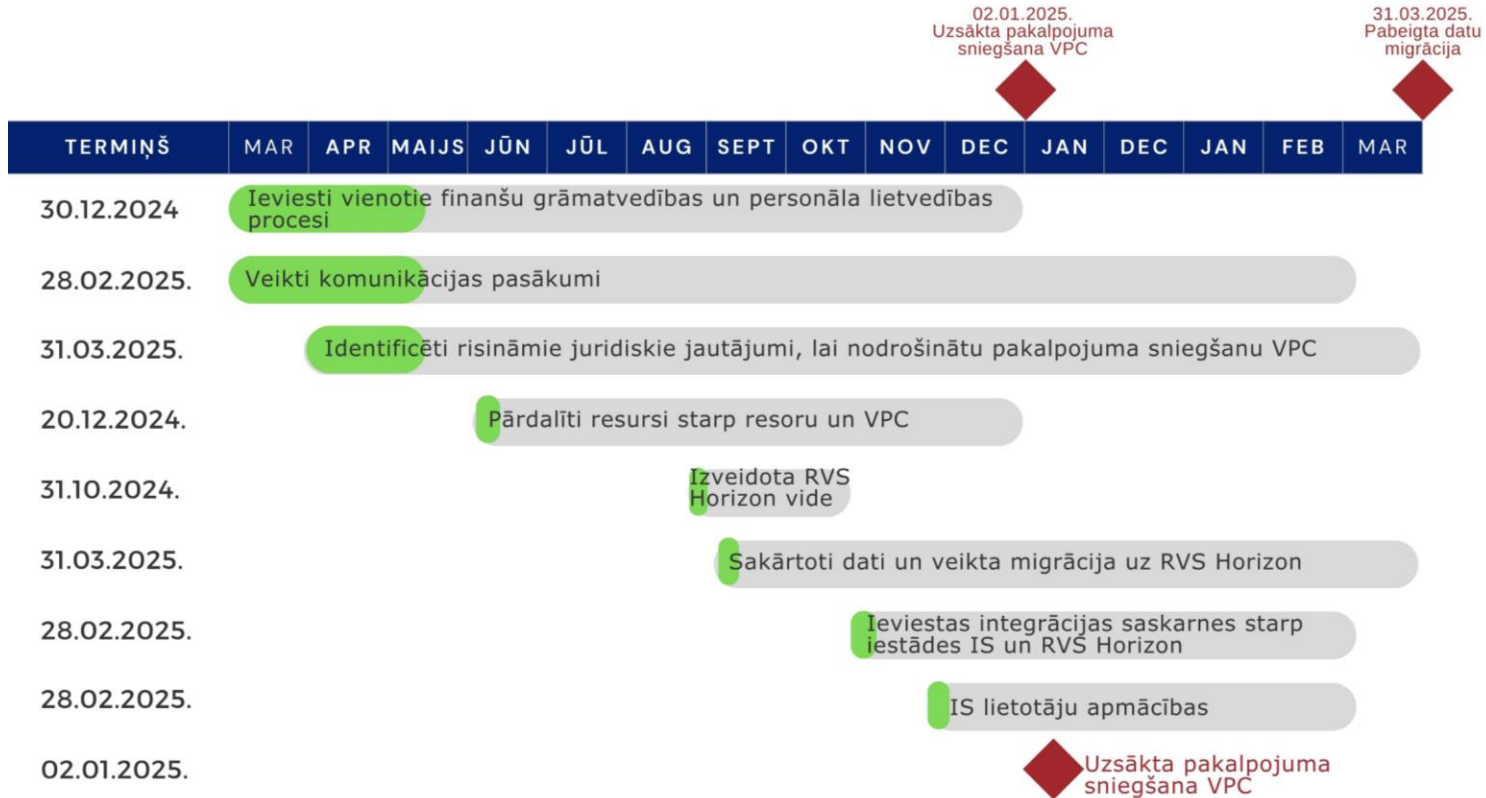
02.01.2025.
Uzsākta pakalpojuma sniegšana VPC

31.03.2025.
Pabeigta datu migrācija

| TERMIŅŠ | MAR | APR | MAIJS | JŪN | JŪL | AUG | SEPT | OKT | NOV | DEC | JAN | DEC | JAN | FEB | MAR |
|---|---|---|---|---|---|---|---|---|---|---|---|---|---|---|---|

30.12.2024 Ieviesti vienotie finanšu grāmatvedības un personāla lietvedības procesi

28.02.2025. Veikti komunikācijas pasākumi

31.03.2025. Identificēti risināmie juridiskie jautājumi, lai nodrošinātu pakalpojuma sniegšanu VPC

20.12.2024. Pārdalīti resursi starp resoru un VPC

31.10.2024. Izveidota RVS Horizon vide

31.03.2025. Sakārtoti dati un veikta migrācija uz RVS Horizon

28.02.2025. Ieviestas integrācijas saskarnes starp iestādes IS un RVS Horizon

28.02.2025. IS lietotāju apmācības

02.01.2025. Uzsākta pakalpojuma sniegšana VPC